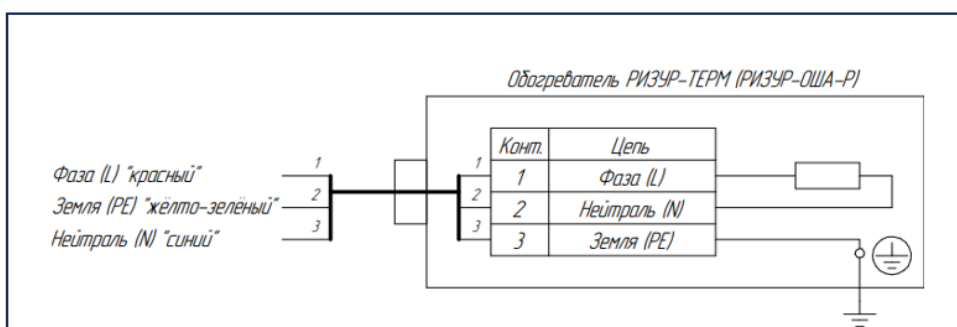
Обогреватель РИЗУР-ТЕРМ (РИЗУР-ОША-Р)

Фаза (L) "красный"
Земля (PE) "жёлто-зелёный"
Нейтраль (N) "синий"

1
2
3

1
2
3

| Конт. | Цепь |
|---|---|
| 1 | Фаза (L) |
| 2 | Нейтраль (N) |
| 3 | Земля (PE) |